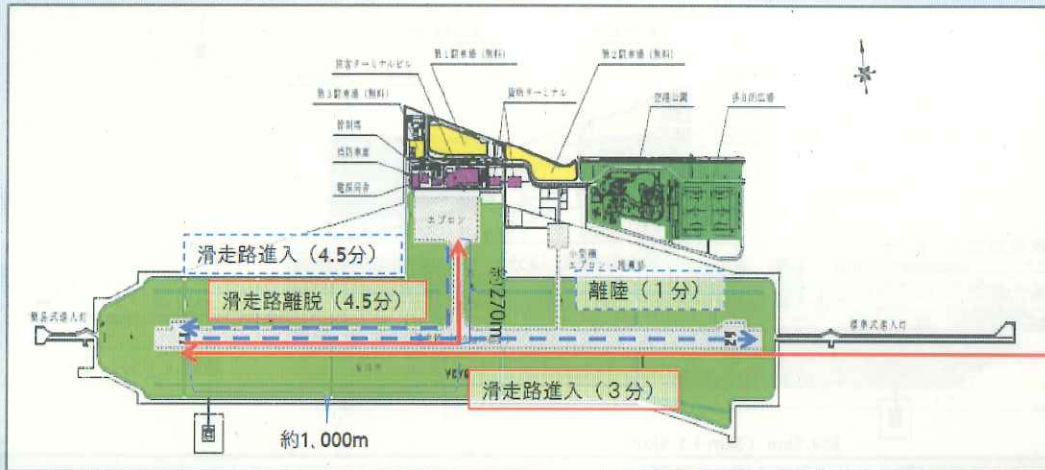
旅客ターミナルビル
第1駐車場（無料）
第2駐車場（無料）
第3駐車場（無料）
貨物ターミナル
空港公園
多目的広場
管制塔
消防車庫
電源局舎
エプロン
滑走路進入（4.5分）
滑走路離脱（4.5分）
約270m
離陸（1分）
小型機エプロン・格納庫
滑走路進入（3分）
約1,000m